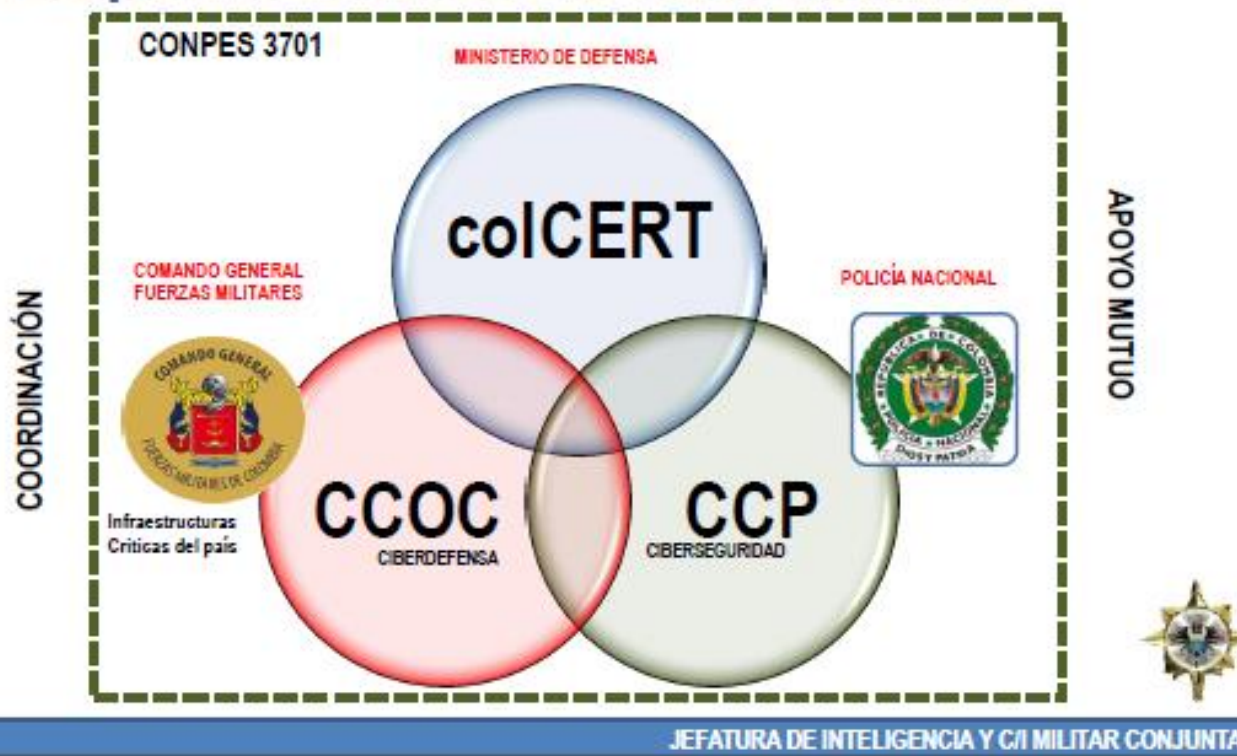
CONPES 3701

MINISTERIO DE DEFENSA

colCERT

COMANDO GENERAL FUERZAS MILITARES

COMANDO GENERAL

FUERZAS MILITARES DE COLOMBIA

POLICÍA NACIONAL

REPUBLICA DE COLOMBIA

POLICIA NACIONAL

DIOS Y PATRIA

COORDINACIÓN

APOYO MUTUO

Infraestructuras Criticas del país

CCOC

CIBERDEFENSA

CCP

CIBERSEGURIDAD

JEFATURA DE INTELIGENCIA Y C/I MILITAR CONJUNTA